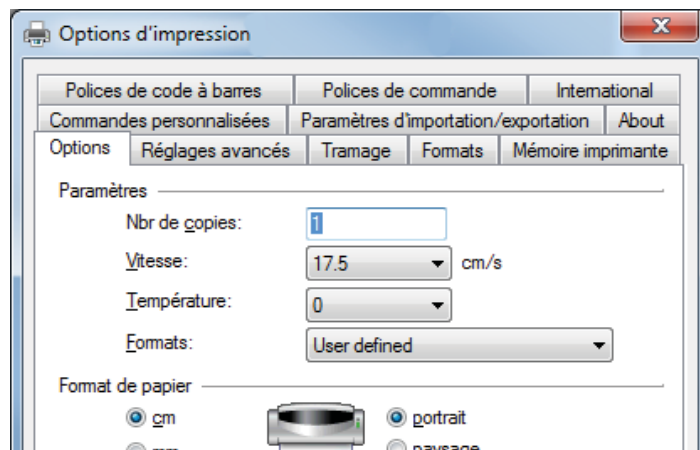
Options d'impression

Polices de code à barres | Polices de commande | International
Commandes personnalisées | Paramètres d'importation/exportation | About
Options | Réglages avancés | Tramage | Formats | Mémoire imprimante

Paramètres

Nbr de copies: 1

Vitesse: 17.5 cm/s

Température: 0

Formats: User defined

Format de papier

cm

portrait

mm

paysage